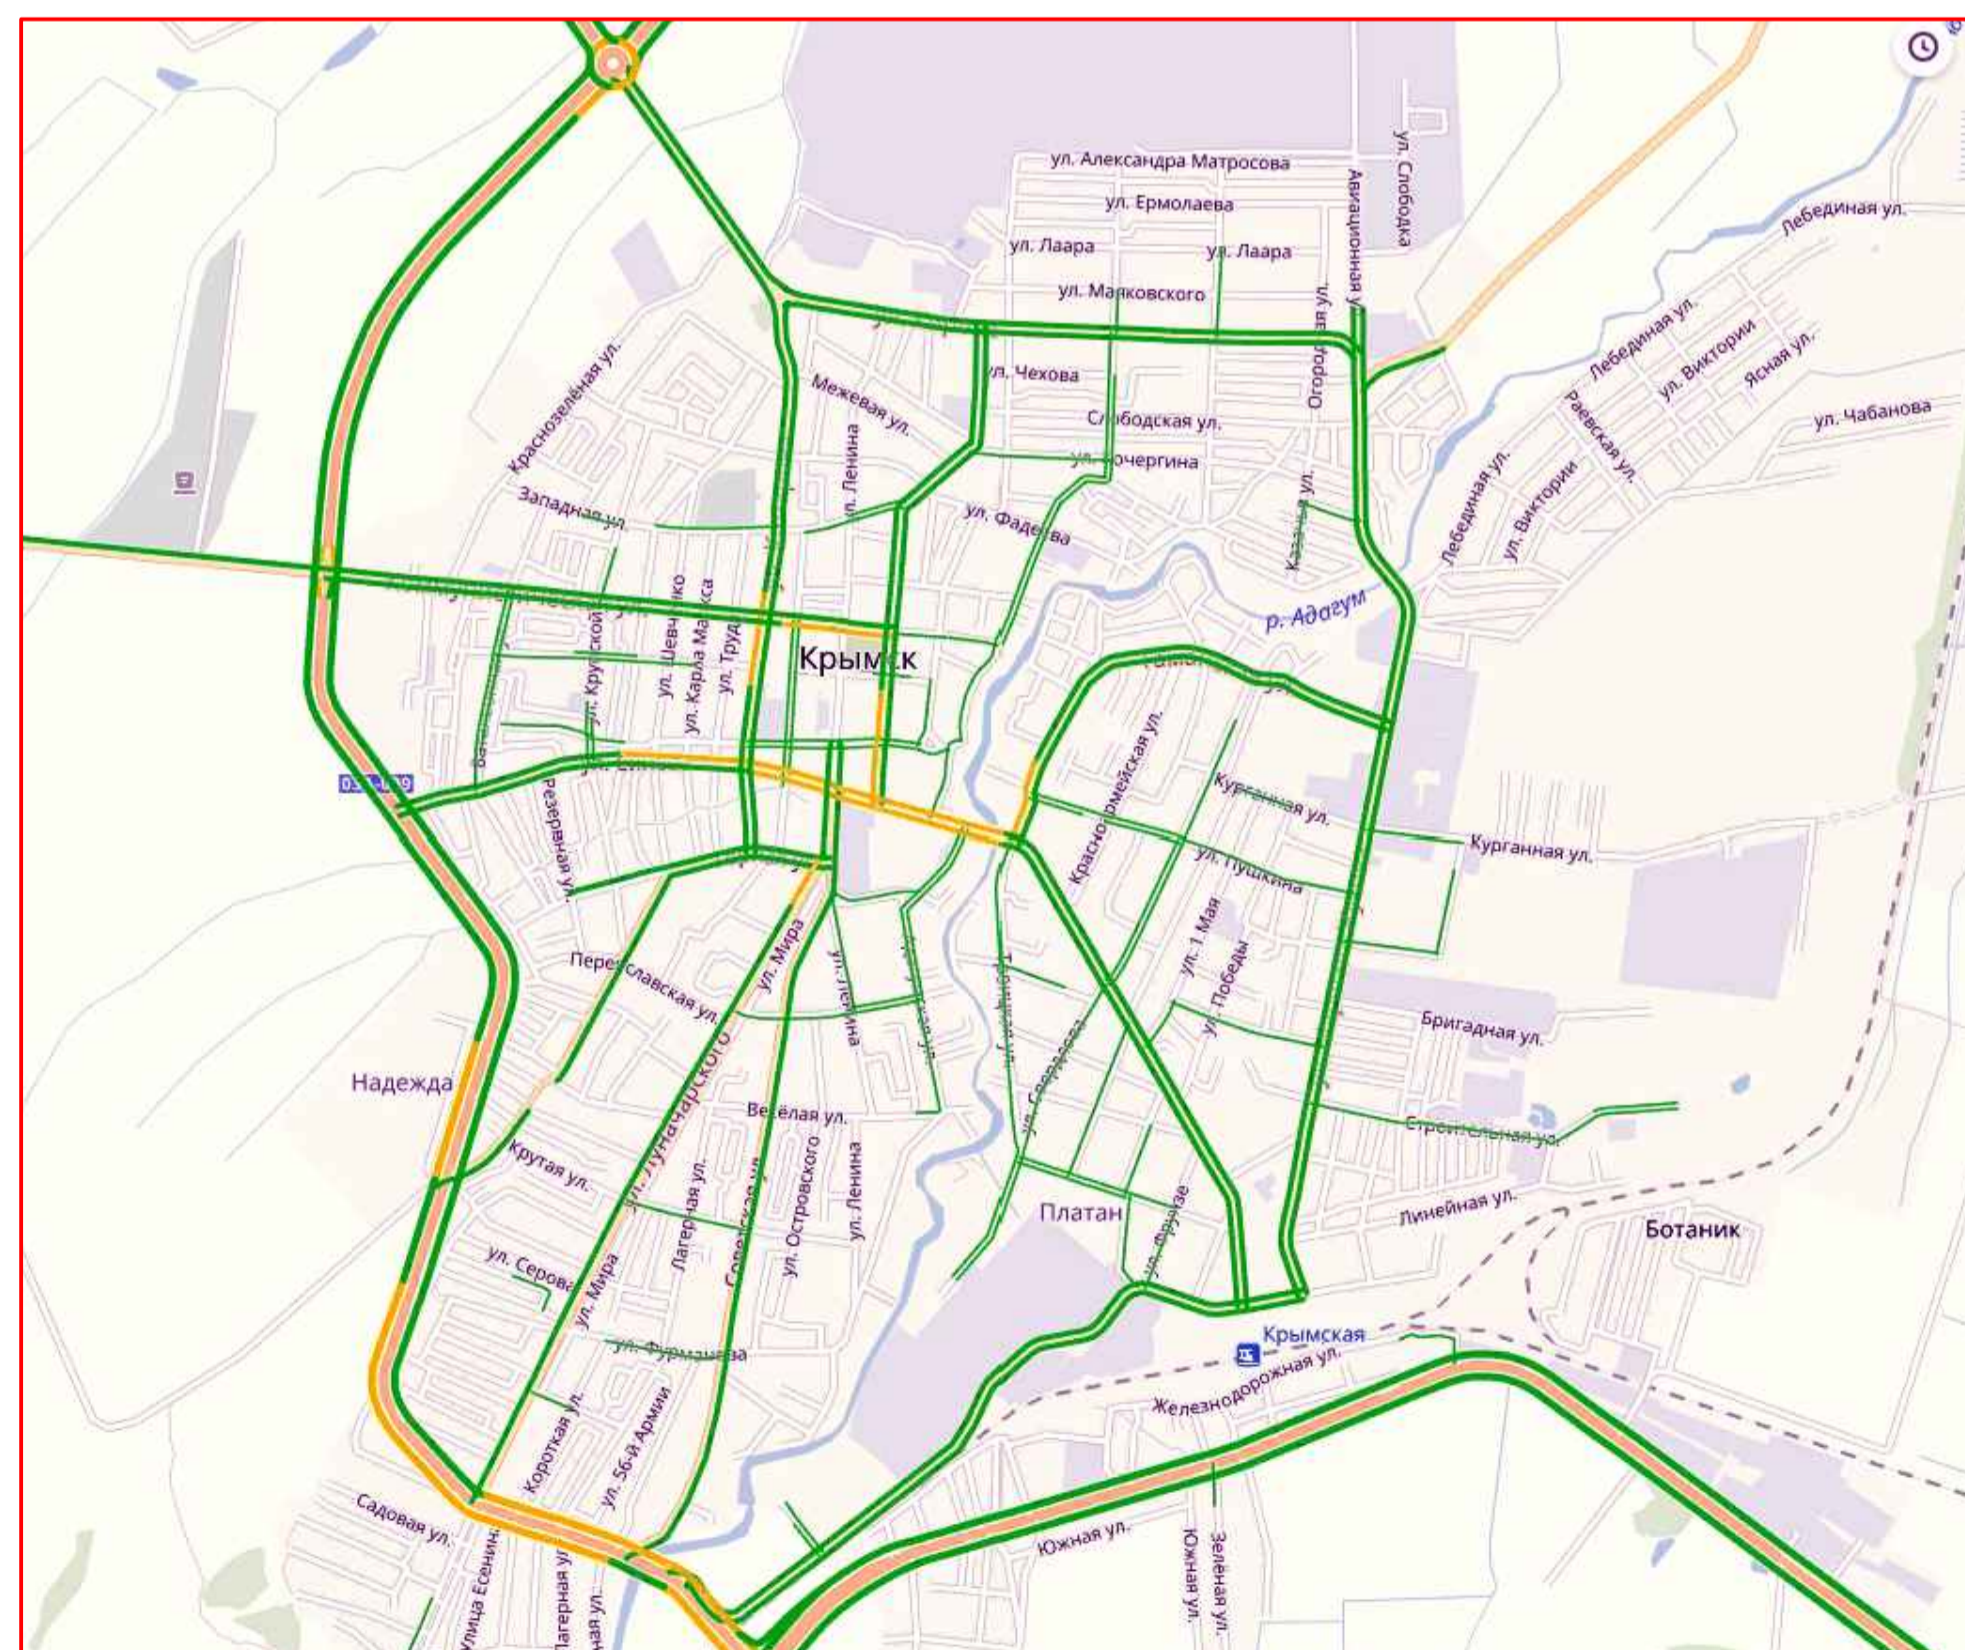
ул. Александра Матросова
ул. Ермолаева
ул. Лаара
ул. Лаара
ул. Маяковского
ул. Слободка
Авиационная ул.
Лебединая ул.
Лебединая ул.
ул. Виктории
Ясная ул.
ул. Чабанова
Раевская ул.
Лебединая ул.
ул. Виктории
Огородная ул.
ул. Чехова
Слободская ул.
ул. Кочергина
Межевая ул.
Краснозелёная ул.
Западная ул.
ул. Ленина
ул. Фадеева
Казачья ул.
р. Адагум
Крымск
ул. Крупской
ул. Шевченко
ул. Карла Маркса
ул. Труда
03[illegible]09
Резервная ул.
Красноармейская ул.
Курганная ул.
Курганная ул.
ул. Пушкина
ул. 1 Мая
ул. Победы
Переславская ул.
ул. Мира
ул. Ленина
Троицкая ул.
ул. Свердлова
Бригадная ул.
Надежда
ул. Луначарского
Весёлая ул.
Строительная ул.
Крутая ул.
Лагерная ул.
Советская ул.
ул. Островского
ул. Ленина
Платан
ул. Фрунзе
Линейная ул.
Ботаник
ул. Серова
ул. Мира
ул. Фурманова
Крымская
Железнодорожная ул.
Короткая ул.
ул. 56-й Армии
Садовая ул.
улица Есенина
Лагерная ул.
Южная ул.
Южная ул.
Зелёная ул.